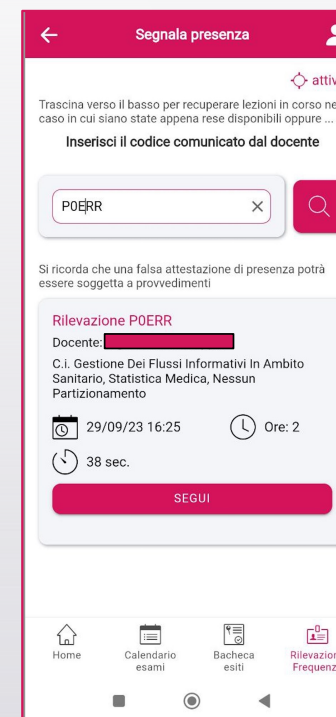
Segnala presenza

attiv

Trascina verso il basso per recuperare lezioni in corso ne caso in cui siano state appena rese disponibili oppure ...

Inserisci il codice comunicato dal docente

P0ERR

Si ricorda che una falsa attestazione di presenza potrà essere soggetta a provvedimenti

Rilevazione P0ERR

Docente: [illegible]

C.i. Gestione Dei Flussi Informativi In Ambito Sanitario, Statistica Medica, Nessun Partizionamento

29/09/23 16:25

Ore: 2

38 sec.

SEGUI

Home

Calendario esami

Bacheca esiti

Rilevazion Frequenz